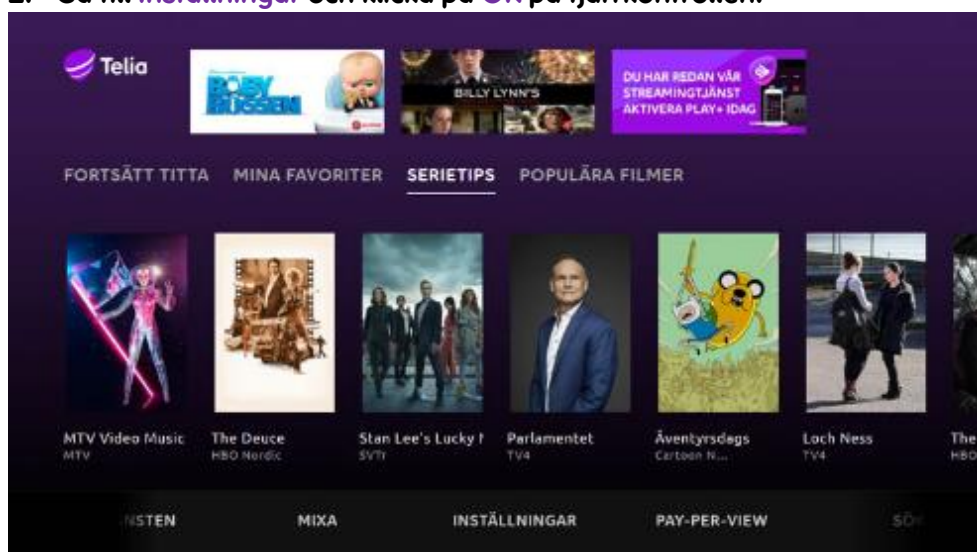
2. Gå till Inställningar och klicka på OK på fjärrkontrollen.

Telia

BOSS BEBIS

BILLY LYNN'S

DU HAR REDAN VÅR STREAMINGTJÄNST AKTIVERA PLAY+ IDAG

FORTSÄTT TITTA MINA FAVORITER SERIETIPS POPULÄRA FILMER

MTV Video Music
MTV

The Deuce
HBO Nordic

Stan Lee's Lucky M
SVT

Parlamentet
TV4

Äventyrsdags
Cartoon N...

Loch Ness
TV4

The
HBO

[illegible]STEN MIXA INSTÄLLNINGAR PAY-PER-VIEW SÖ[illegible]